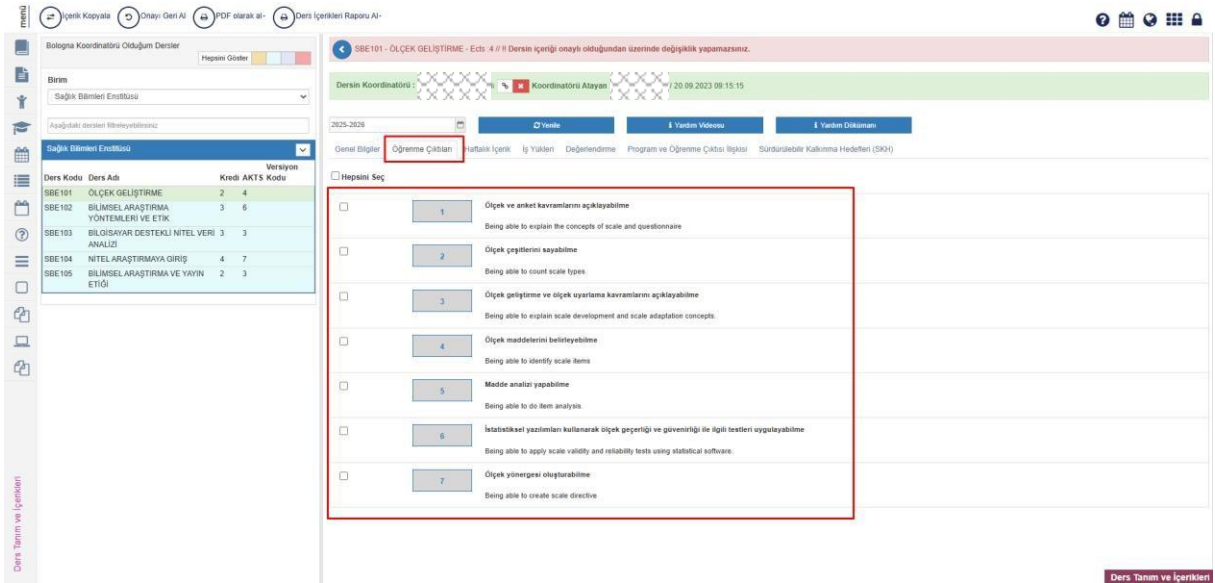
menü

İçerik Kopyala | Onayı Geri Al | PDF olarak al | Ders İçerikleri Raporu Al

Bologna Koordinatörü Olduğum Dersler
Hepsini Göster

Birim
Sağlık Bilimleri Enstitüsü

Aşağıdaki dersleri filtreleyebilirsiniz

Sağlık Bilimleri Enstitüsü

| Ders Kodu | Ders Adı | Kredi | AKTS | Versiyon Kodu |
|---|---|---|---|---|
| SBE101 | ÖLÇEK GELİŞTİRME | 2 | 4 | |
| SBE102 | BİLİMSEL ARAŞTIRMA YÖNTEMLERİ VE ETİK | 3 | 6 | |
| SBE103 | BİLGİSAYAR DESTEKLİ NİTEL VERİ ANALİZİ | 3 | 3 | |
| SBE104 | NİTEL ARAŞTIRMAYA GİRİŞ | 4 | 7 | |
| SBE105 | BİLİMSEL ARAŞTIRMA VE YAYIN ETİĞİ | 2 | 3 | |

Ders Tanım ve İçerikleri

SBE101 - ÖLÇEK GELİŞTİRME - Ects :4 // !! Dersin içeriği onaylı olduğundan üzerinde değişiklik yapamazsınız.

Dersin Koordinatörü : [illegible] Koordinatörü Atayan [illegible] / 20.09.2023 09:15:15

2025-2026 | Yenile | Yardım Videosu | Yardım Dökümanı

Genel Bilgiler | Öğrenme Çıktıları | Haftalık İçerik | İş Yükleri | Değerlendirme | Program ve Öğrenme Çıktısı İlişkisi | Sürdürülebilir Kalkınma Hedefleri (SKH)

Hepsini Seç

1 Ölçek ve anket kavramlarını açıklayabilme
Being able to explain the concepts of scale and questionnaire

2 Ölçek çeşitlerini sayabilme
Being able to count scale types

3 Ölçek geliştirme ve ölçek uyarlama kavramlarını açıklayabilme
Being able to explain scale development and scale adaptation concepts.

4 Ölçek maddelerini belirleyebilme
Being able to identify scale items

5 Madde analizi yapabilme
Being able to do item analysis

6 İstatistiksel yazılımları kullanarak ölçek geçerliği ve güvenirliği ile ilgili testleri uygulayabilme
Being able to apply scale validity and reliability tests using statistical software.

7 Ölçek yönergesi oluşturabilme
Being able to create scale directive

Ders Tanım ve İçerikleri